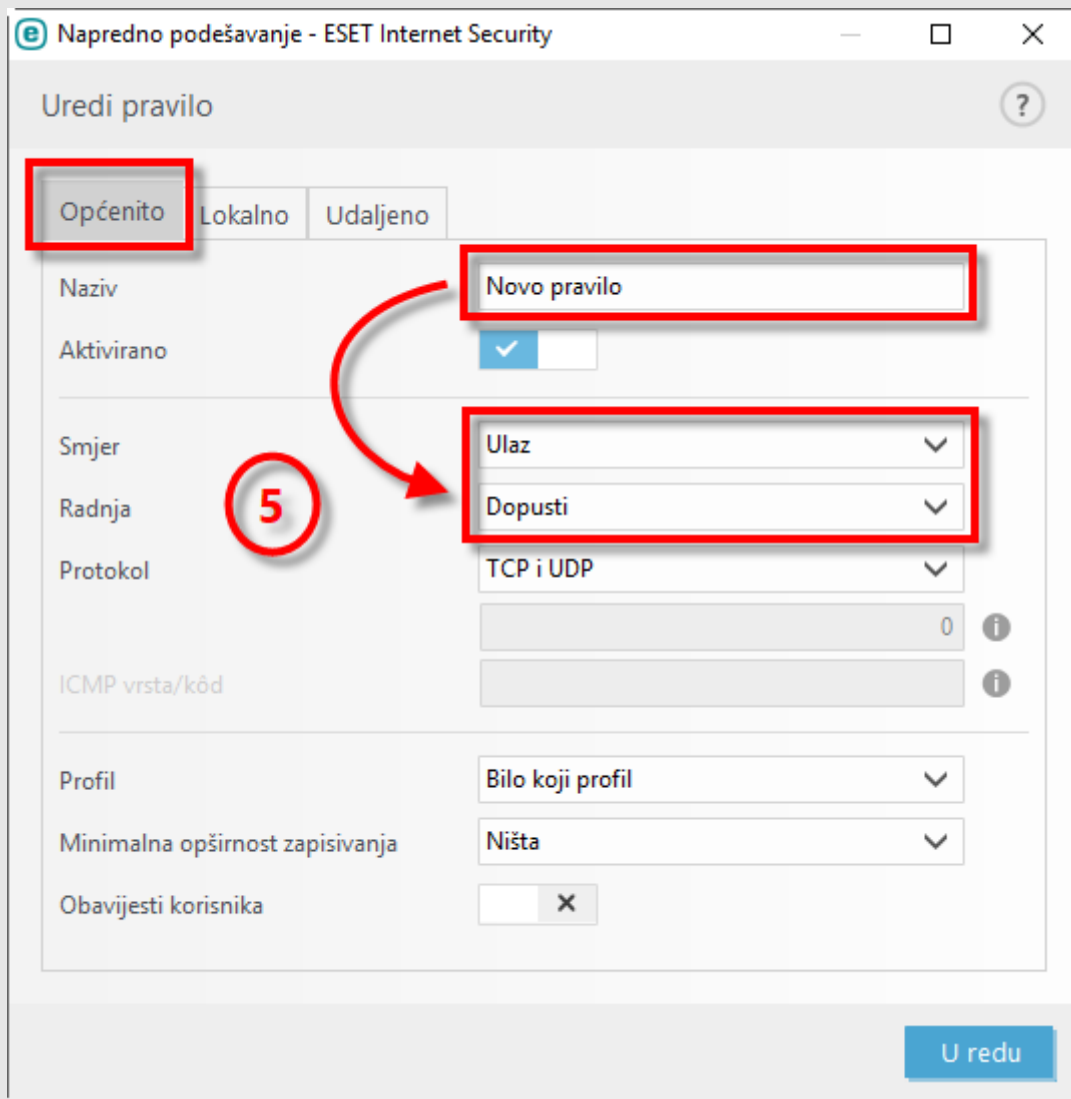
Napredno podešavanje - ESET Internet Security

Uredi pravilo

?

Općenito
Lokalno
Udaljeno

Naziv
Novo pravilo

Aktivirano

Smjer
Ulaz

Radnja
Dopusti

5

Protokol
TCP i UDP

0

ICMP vrsta/kôd

Profil
Bilo koji profil

Minimalna opširnost zapisivanja
Ništa

Obavijesti korisnika

U redu